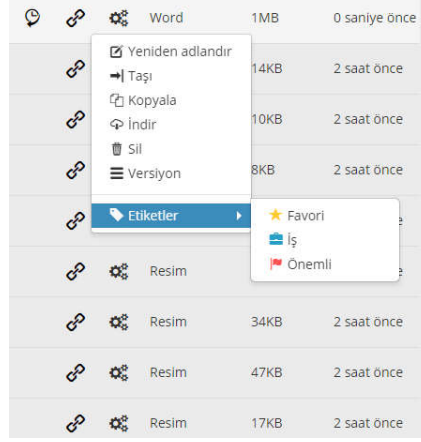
Word 1MB 0 saniye önce

Yeniden adlandır
Taşı
Kopyala
İndir
Sil
Versiyon

Etiketler

Favori
İş
Önemli

14KB 2 saat önce
10KB 2 saat önce
8KB 2 saat önce
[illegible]
Resim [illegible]e
Resim 34KB 2 saat önce
Resim 47KB 2 saat önce
Resim 17KB 2 saat önce